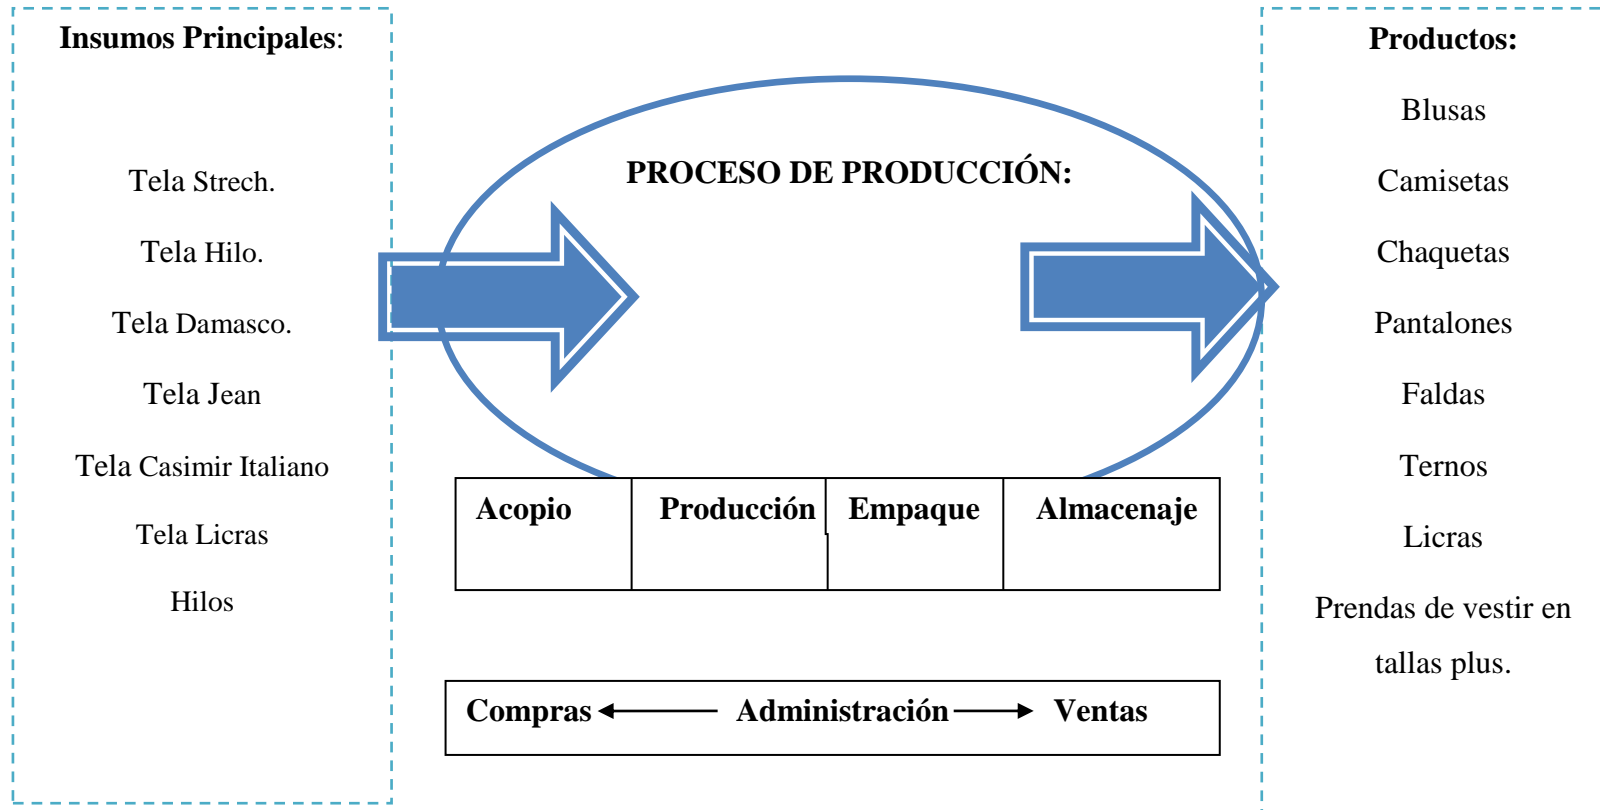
Insumos Principales:

Tela Strech.

Tela Hilo.

Tela Damasco.

Tela Jean

Tela Casimir Italiano

Tela Licras

Hilos

PROCESO DE PRODUCCIÓN:

| Acopio | Producción | Empaque | Almacenaje |
|---|---|---|---|

Compras ← Administración → Ventas

Productos:

Blusas

Camisetas

Chaquetas

Pantalones

Faldas

Ternos

Licras

Prendas de vestir en tallas plus.